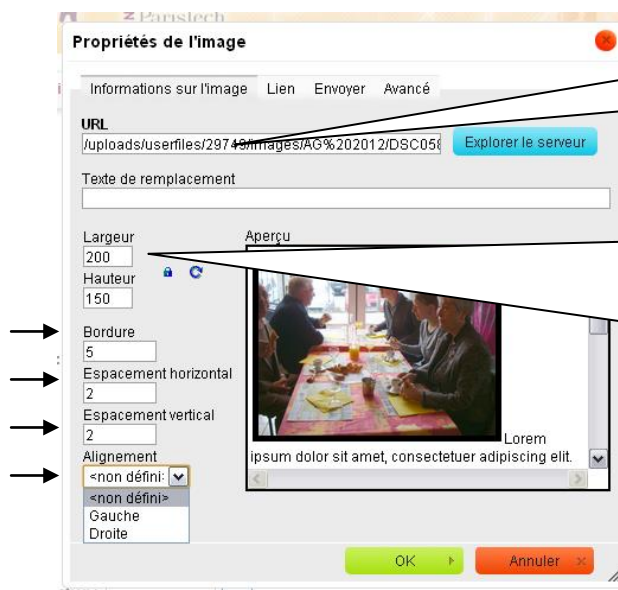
Propriétés de l'image

Informations sur l'image | Lien | Envoyer | Avancé

URL
/uploads/userfiles/29749/images/AG%202012/DSC058

Explorer le serveur

Texte de remplacement

Largeur
200
Hauteur
150

Aperçu

Bordure
5
Espacement horizontal
2
Espacement vertical
2
Alignement
<non défini>
<non défini>
Gauche
Droite

Lorem ipsum dolor sit amet, consectetuer adipiscing elit.

OK
Annuler